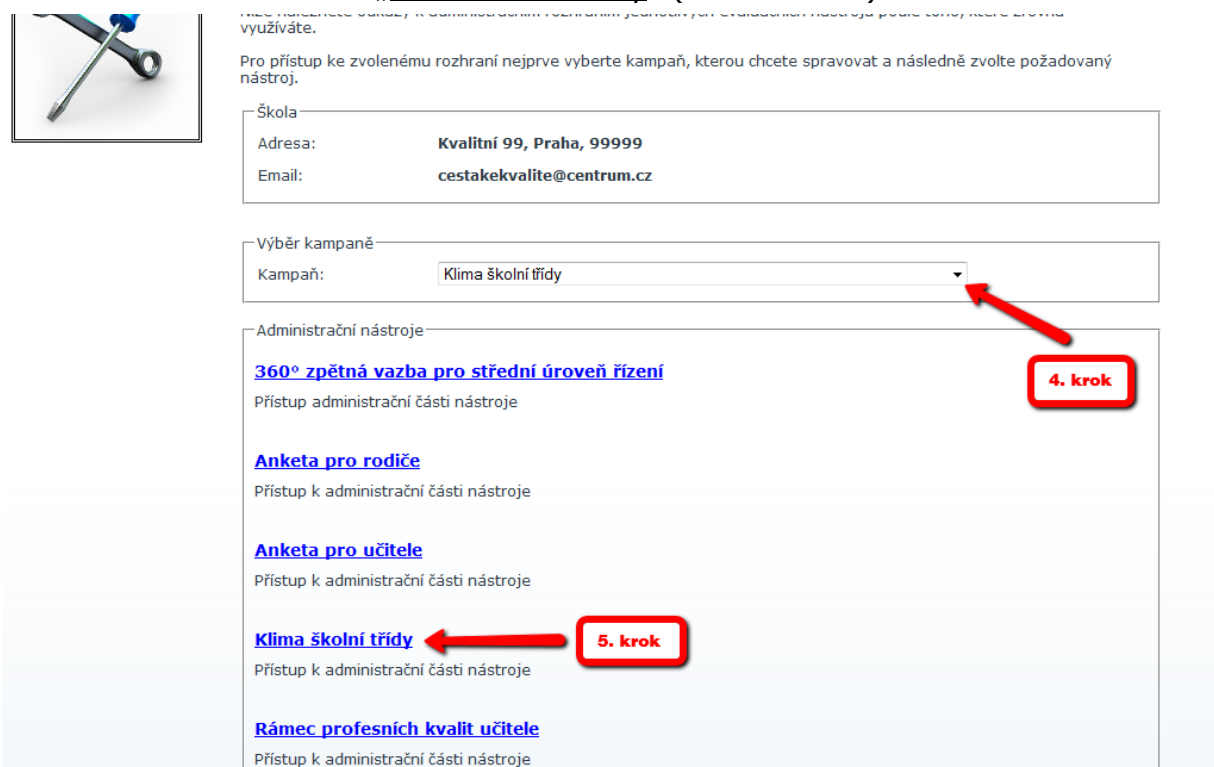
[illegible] využíváte.

Pro přístup ke zvolenému rozhraní nejprve vyberte kampaň, kterou chcete spravovat a následně zvolte požadovaný nástroj.

Škola

Adresa: Kvalitní 99, Praha, 99999

Email: cestakekvalite@centrum.cz

Výběr kampaně

Kampaň: Klima školní třídy

Administrační nástroje

4. krok

360° zpětná vazba pro střední úroveň řízení

Přístup administrační části nástroje

Anketa pro rodiče

Přístup k administrační části nástroje

Anketa pro učitele

Přístup k administrační části nástroje

Klima školní třídy

5. krok

Přístup k administrační části nástroje

Rámec profesních kvalit učitele

Přístup k administrační části nástroje